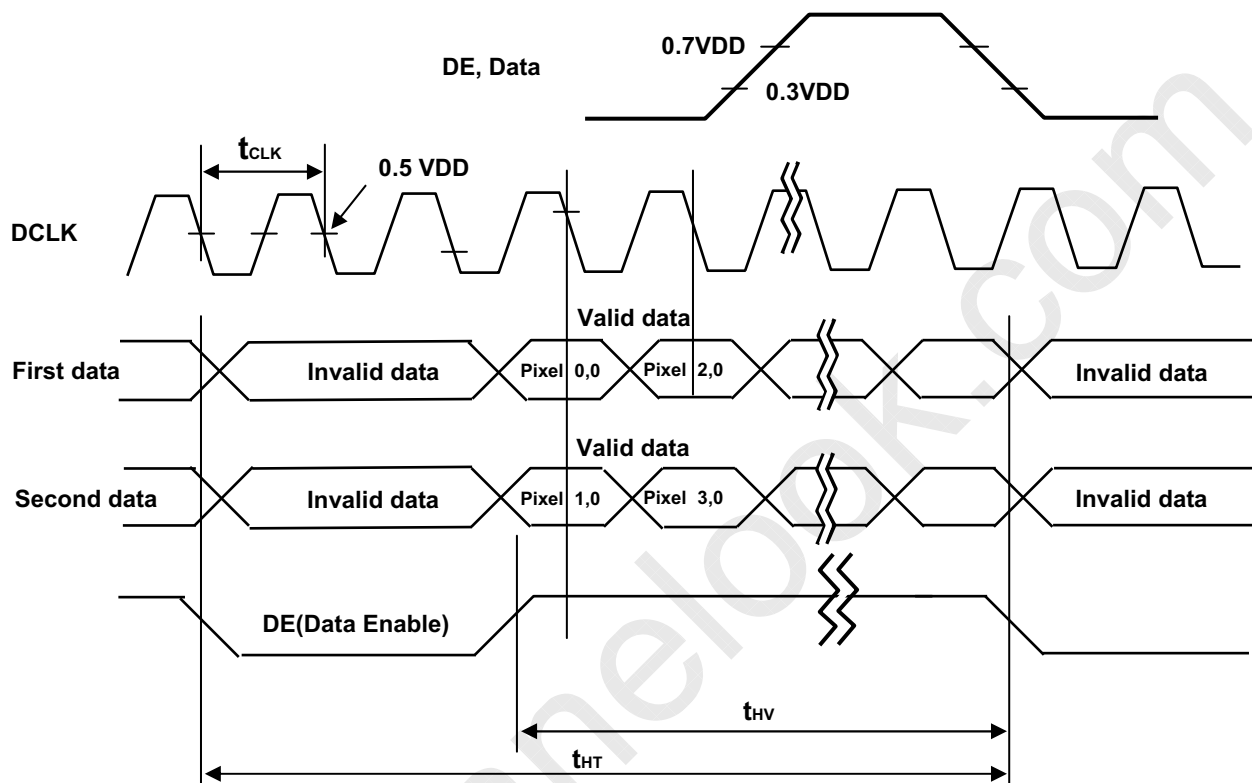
DE, Data

0.7VDD

0.3VDD

$t_{CLK}$

0.5 VDD

DCLK

Valid data

First data

Invalid data

Pixel 0,0

Pixel 2,0

Invalid data

Valid data

Second data

Invalid data

Pixel 1,0

Pixel 3,0

Invalid data

DE(Data Enable)

$t_{HV}$

$t_{HT}$